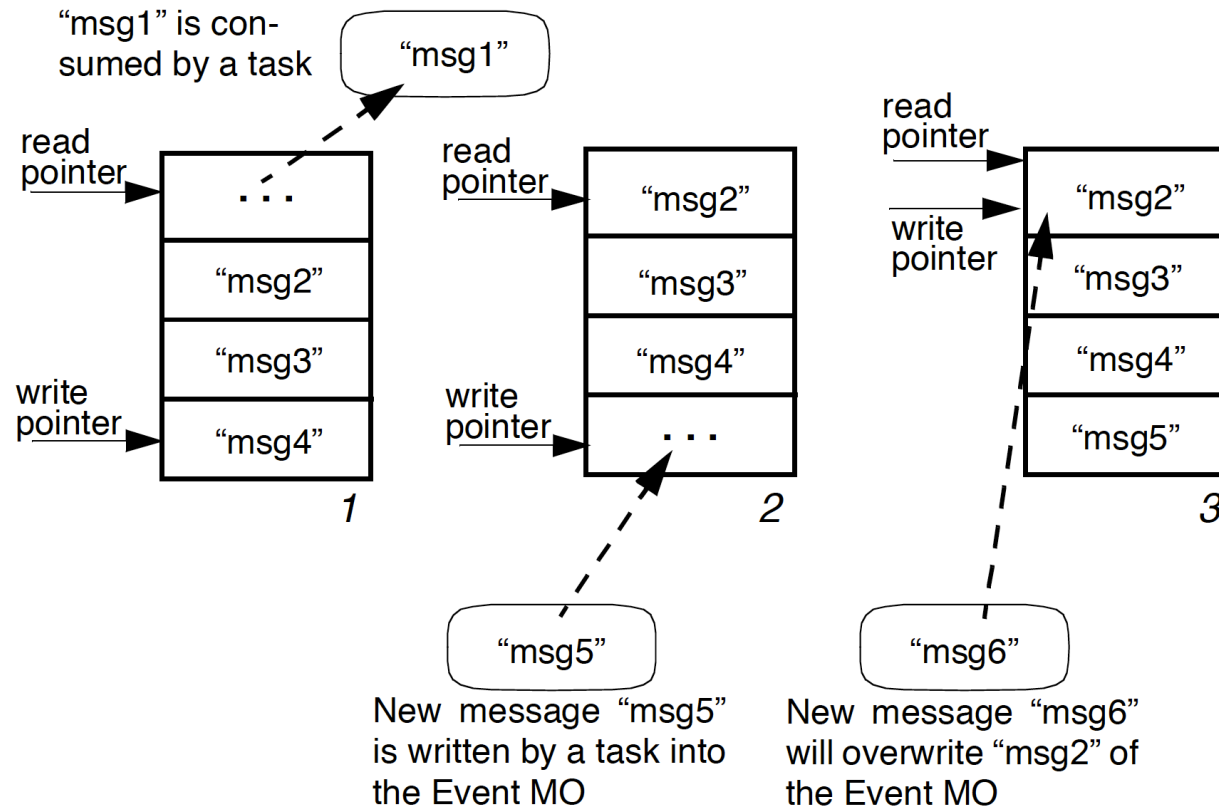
"msg1" is consumed by a task

"msg1"

read pointer

...

"msg2"

"msg3"

write pointer

"msg4"

1

read pointer

"msg2"

"msg3"

"msg4"

write pointer

...

2

"msg5"

New message "msg5" is written by a task into the Event MO

read pointer

write pointer

"msg2"

"msg3"

"msg4"

"msg5"

3

"msg6"

New message "msg6" will overwrite "msg2" of the Event MO